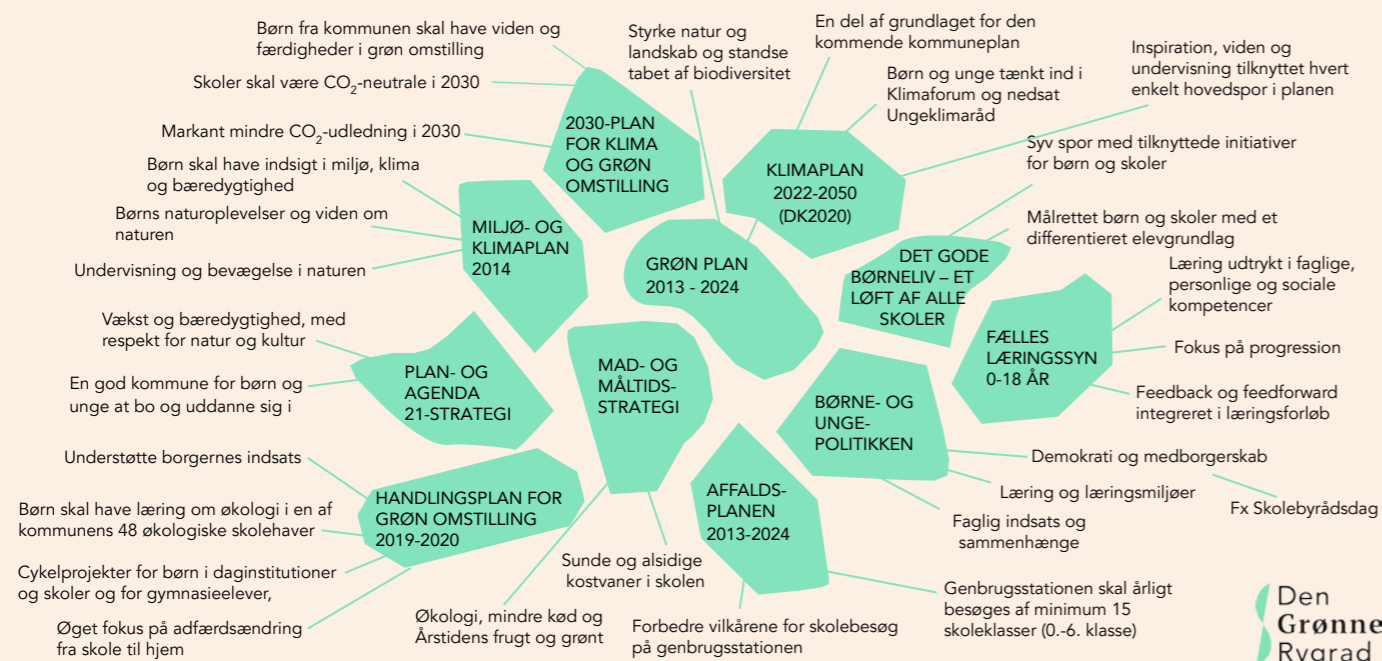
Børn fra kommunen skal have viden og færdigheder i grøn omstilling

Skoler skal være $CO_2$-neutrale i 2030

Markant mindre $CO_2$-udledning i 2030

Børn skal have indsigt i miljø, klima og bæredygtighed

Børns naturoplevelser og viden om naturen

Undervisning og bevægelse i naturen

Vækst og bæredygtighed, med respekt for natur og kultur

En god kommune for børn og unge at bo og uddanne sig i

Understøtte borgernes indsats

Børn skal have læring om økologi i en af kommunens 48 økologiske skolehaver

Cykelprojekter for børn i daginstitutioner og skoler og for gymnasieelever,

Øget fokus på adfærdsændring fra skole til hjem

Styrke natur og landskab og standse tabet af biodiversitet

2030-PLAN FOR KLIMA OG GRØN OMSTILLING

MILJØ- OG KLIMAPLAN 2014

GRØN PLAN 2013 - 2024

PLAN- OG AGENDA 21-STRATEGI

MAD- OG MÅLTIDS-STRATEGI

HANDLINGSPLAN FOR GRØN OMSTILLING 2019-2020

Sunde og alsidige kostvaner i skolen

Økologi, mindre kød og Årstidens frugt og grønt

AFFALDS-PLANEN 2013-2024

Forbedre vilkårene for skolebesøg på genbrugsstationen

Genbrugsstationen skal årligt besøges af minimum 15 skoleklasser (0.-6. klasse)

En del af grundlaget for den kommende kommuneplan

Børn og unge tænkt ind i Klimaforum og nedsat Ungeklimaråd

KLIMAPLAN 2022-2050 (DK2020)

Inspiration, viden og undervisning tilknyttet hvert enkelt hovedspor i planen

Syv spor med tilknyttede initiativer for børn og skoler

Målrettet børn og skoler med et differentieret elevgrundlag

DET GODE BØRNELIV – ET LØFT AF ALLE SKOLER

FÆLLES LÆRINGSSYN 0-18 ÅR

Læring udtrykt i faglige, personlige og sociale kompetencer

Fokus på progression

Feedback og feedforward integreret i læringsforløb

BØRNE- OG UNGE-POLITIKKEN

Demokrati og medborgerskab

Læring og læringsmiljøer

Fx Skolebyrådsdag

Faglig indsats og sammenhænge

Den Grønne Rygrad